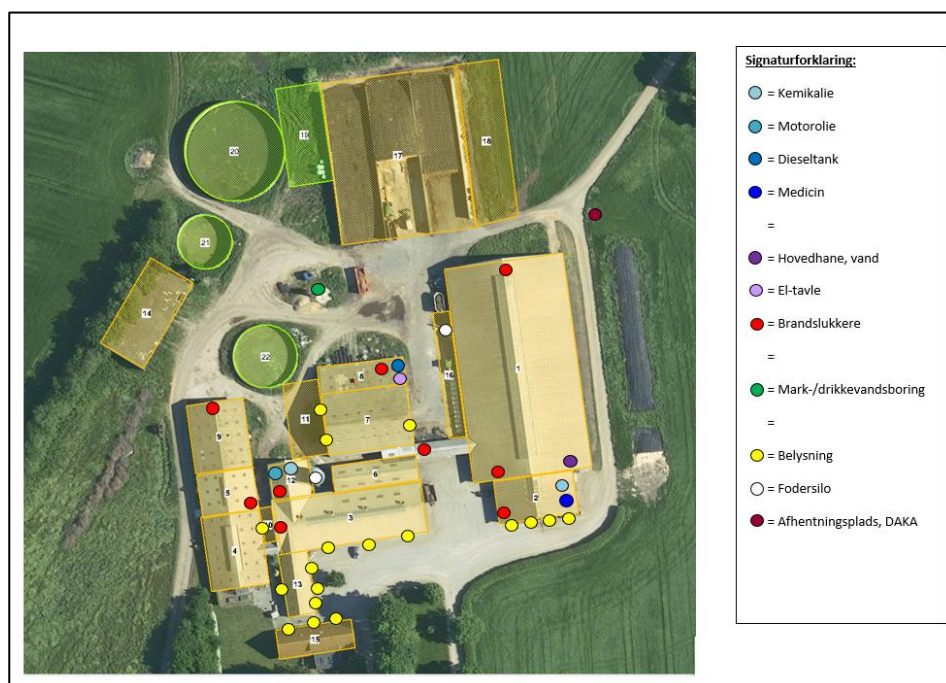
20
19
17
18
21
14
22
8
16
1
11
7
9
12
6
5
10
3
2
4
13
15

Signaturforklaring:

= Kemikalie

= Motorolie

= Dieseltank

= Medicin

=

= Hovedhane, vand

= El-tavle

= Brandslukkere

=

= Mark-/drikkevandsboring

=

= Belysning

= Fodersilo

= Afhentningsplads, DAKA